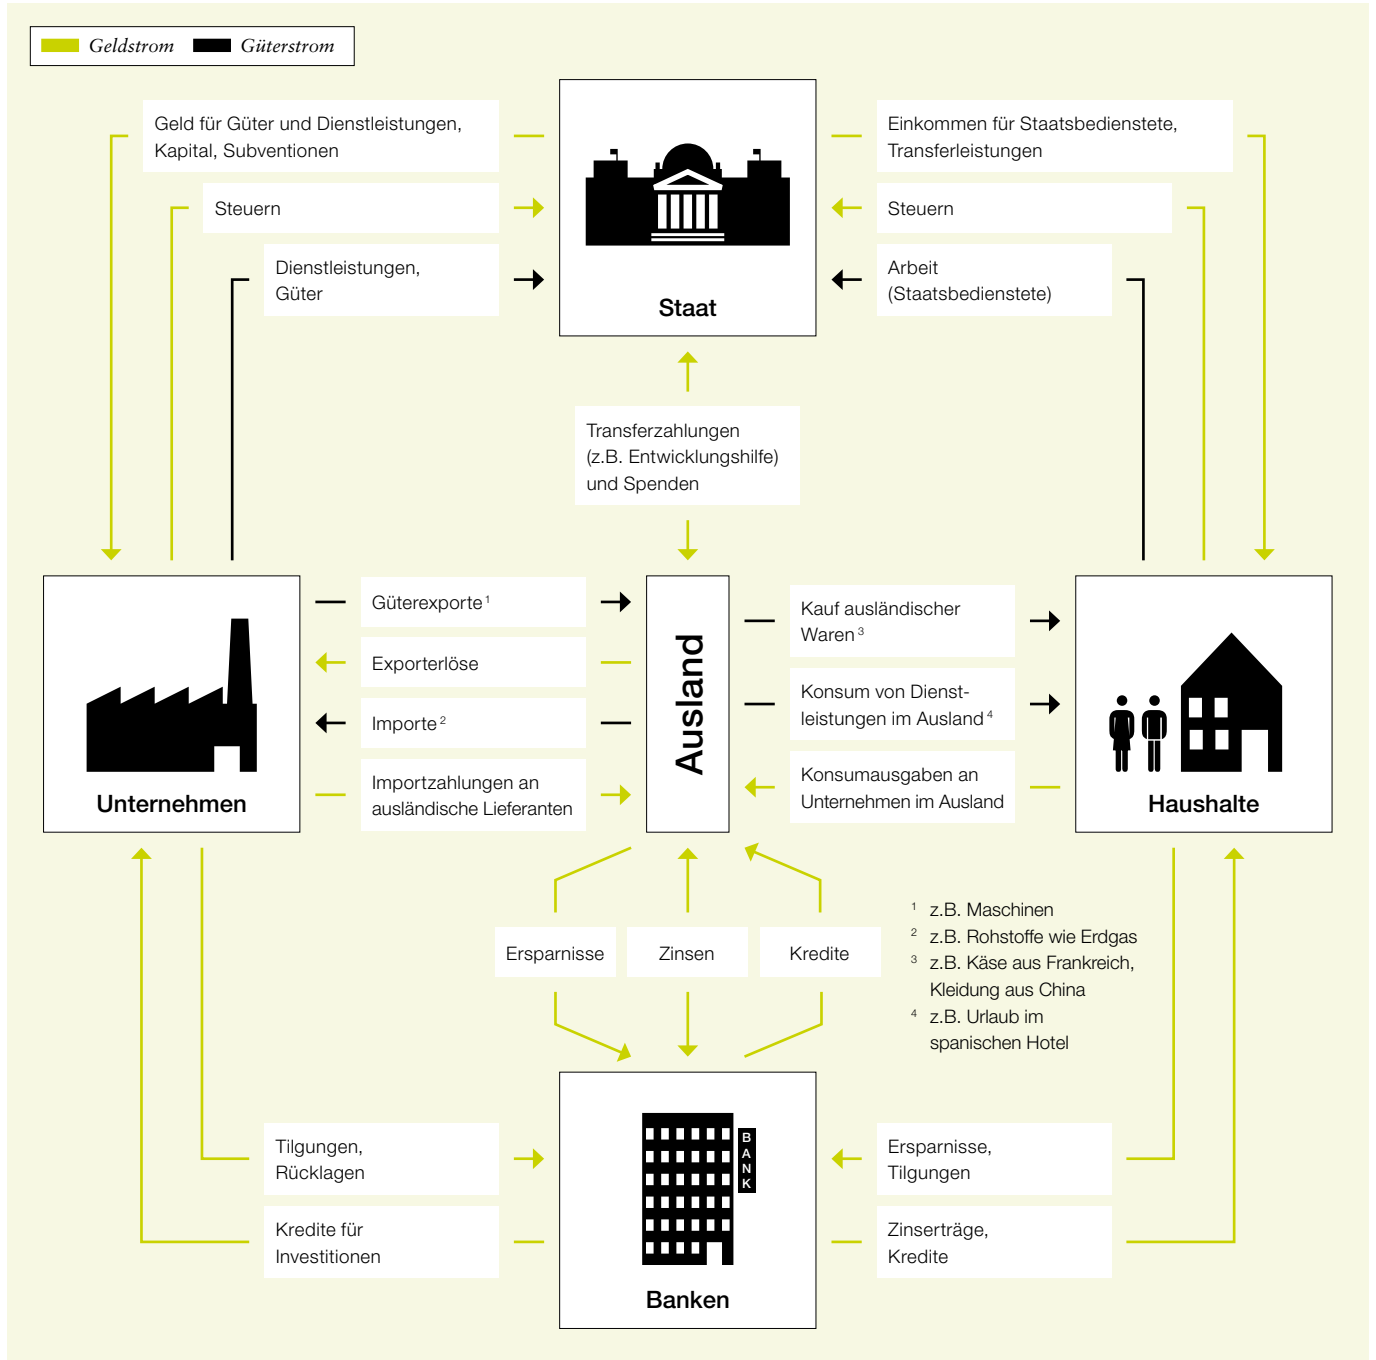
Geldstrom Güterstrom

Geld für Güter und Dienstleistungen, Kapital, Subventionen

Steuern

Dienstleistungen, Güter

Staat

Einkommen für Staatsbedienstete, Transferleistungen

Steuern

Arbeit (Staatsbedienstete)

Transferzahlungen (z.B. Entwicklungshilfe) und Spenden

Unternehmen

Güterexporte $^1$

Exporterlöse

Importe $^2$

Importzahlungen an ausländische Lieferanten

Ausland

Kauf ausländischer Waren $^3$

Konsum von Dienstleistungen im Ausland $^4$

Konsumausgaben an Unternehmen im Ausland

Haushalte

Ersparnisse

Zinsen

Kredite

$^1$ z.B. Maschinen
$^2$ z.B. Rohstoffe wie Erdgas
$^3$ z.B. Käse aus Frankreich, Kleidung aus China
$^4$ z.B. Urlaub im spanischen Hotel

Tilgungen, Rücklagen

Kredite für Investitionen

BANK

Banken

Ersparnisse, Tilgungen

Zinserträge, Kredite